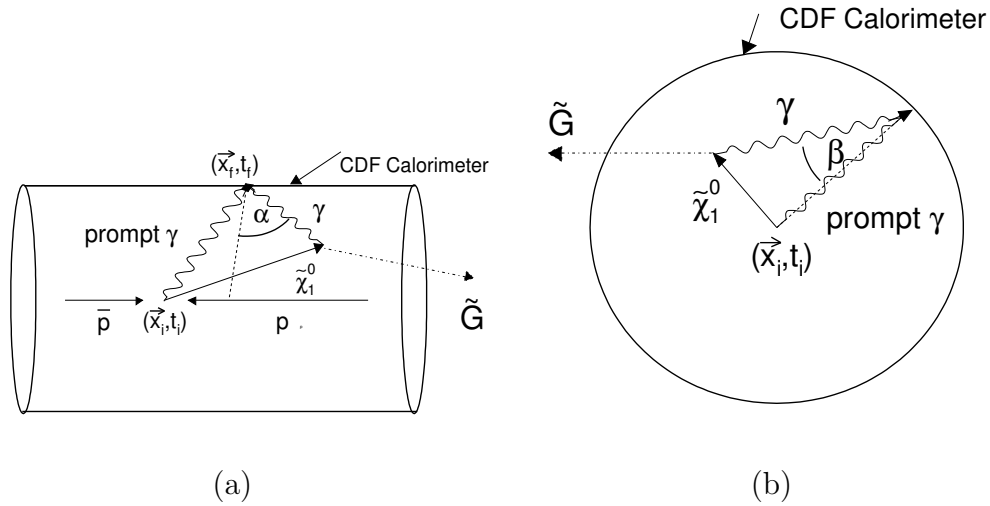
CDF Calorimeter

$(\vec{x}_f, t_f)$

prompt $\gamma$

$\alpha$

$\gamma$

$\tilde{\chi}_1^0$

$\bar{p}$

$(\vec{x}_i, t_i)$

p

$\tilde{G}$

(a)

CDF Calorimeter

$\tilde{G}$

$\gamma$

$\beta$

$\tilde{\chi}_1^0$

prompt $\gamma$

$(\vec{x}_i, t_i)$

(b)